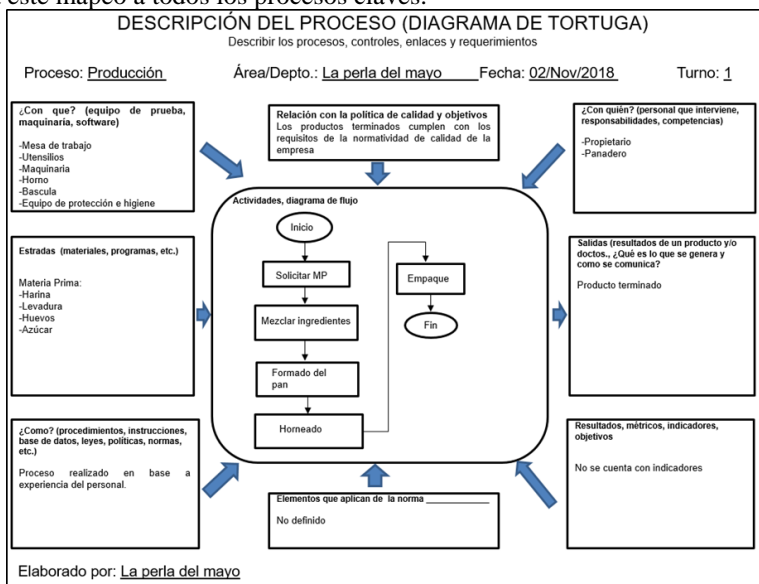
este mapeo a todos los procesos claves.

DESCRIPCIÓN DEL PROCESO (DIAGRAMA DE TORTUGA)
Describir los procesos, controles, enlaces y requerimientos

Proceso: Producción Área/Depto.: La perla del mayo Fecha: 02/Nov/2018 Turno: 1

¿Con que? (equipo de prueba, maquinaria, software)

-Mesa de trabajo
-Utensilios
-Maquinaria
-Horno
-Bascula
-Equipo de protección e higiene

Relación con la política de calidad y objetivos
Los productos terminados cumplen con los requisitos de la normatividad de calidad de la empresa

¿Con quién? (personal que interviene, responsabilidades, competencias)

-Propietario
-Panadero

Actividades, diagrama de flujo

Inicio

Solicitar MP

Mezclar ingredientes

Formado del pan

Horneado

Empaque

Fin

Estradas (materiales, programas, etc.)

Materia Prima:
-Harina
-Levadura
-Huevos
-Azúcar

Salidas (resultados de un producto y/o doctos., ¿Qué es lo que se genera y como se comunica?

Producto terminado

¿Como? (procedimientos, instrucciones, base de datos, leyes, políticas, normas, etc.)

Proceso realizado en base a experiencia del personal.

Elementos que aplican de la norma ____________

No definido

Resultados, métricos, indicadores, objetivos

No se cuenta con indicadores

Elaborado por: La perla del mayo